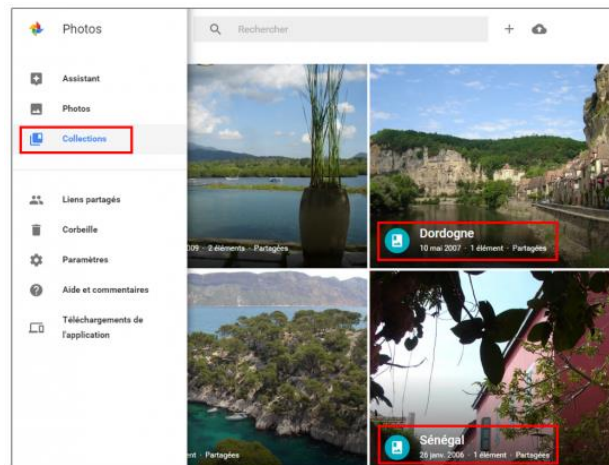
Photos

Rechercher

Assistant

Photos

Collections

Liens partagés

Corbeille

Paramètres

Aide et commentaires

Téléchargements de l'application

009 · 2 éléments · Partagées

Dordogne
10 mai 2007 · 1 élément · Partagées

ent · Partagées

Sénégal
26 janv. 2006 · 1 élément · Partagées